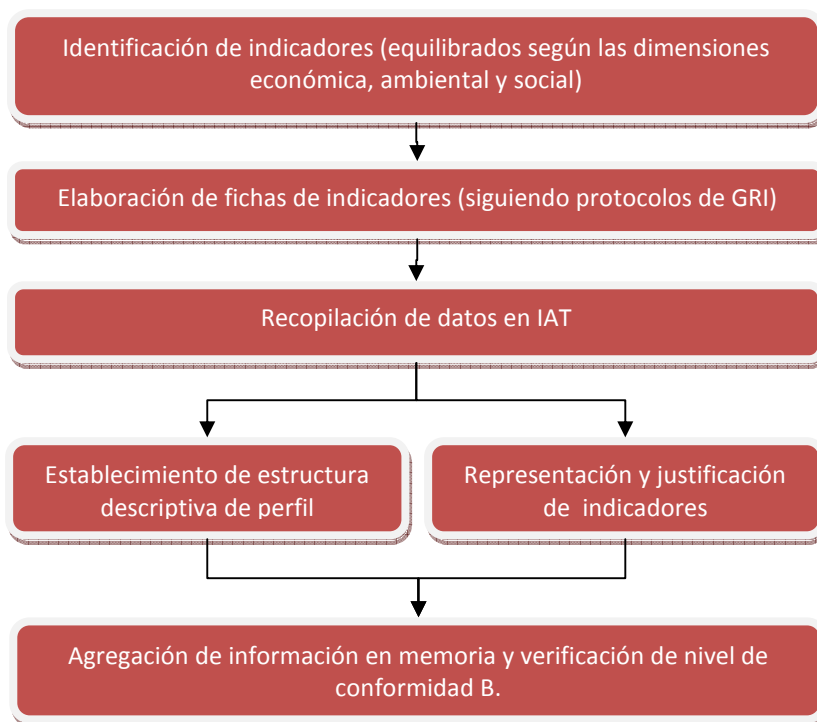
Identificación de indicadores (equilibrados según las dimensiones económica, ambiental y social)

Elaboración de fichas de indicadores (siguiendo protocolos de GRI)

Recopilación de datos en IAT

Establecimiento de estructura descriptiva de perfil

Representación y justificación de indicadores

Agregación de información en memoria y verificación de nivel de conformidad B.